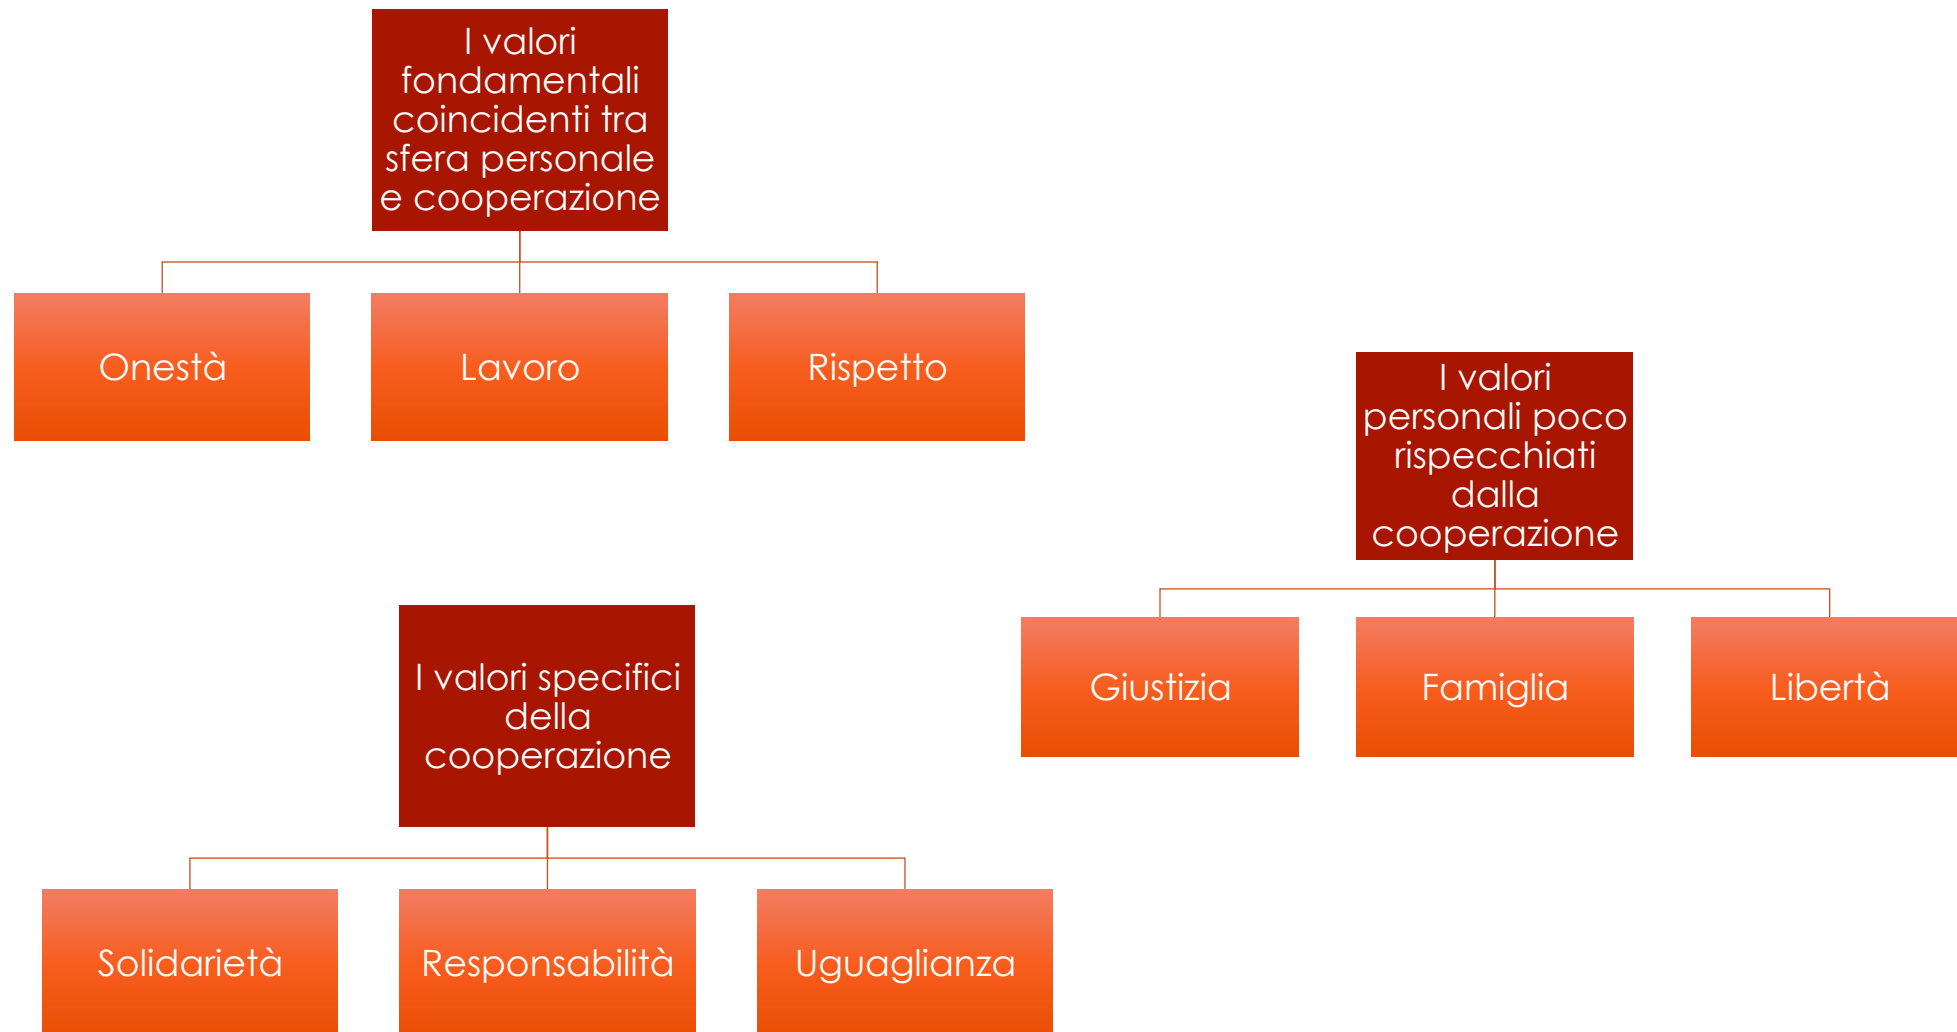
I valori fondamentali coincidenti tra sfera personale e cooperazione

Onestà

Lavoro

Rispetto

I valori personali poco rispecchiati dalla cooperazione

Giustizia

Famiglia

Libertà

I valori specifici della cooperazione

Solidarietà

Responsabilità

Uguaglianza